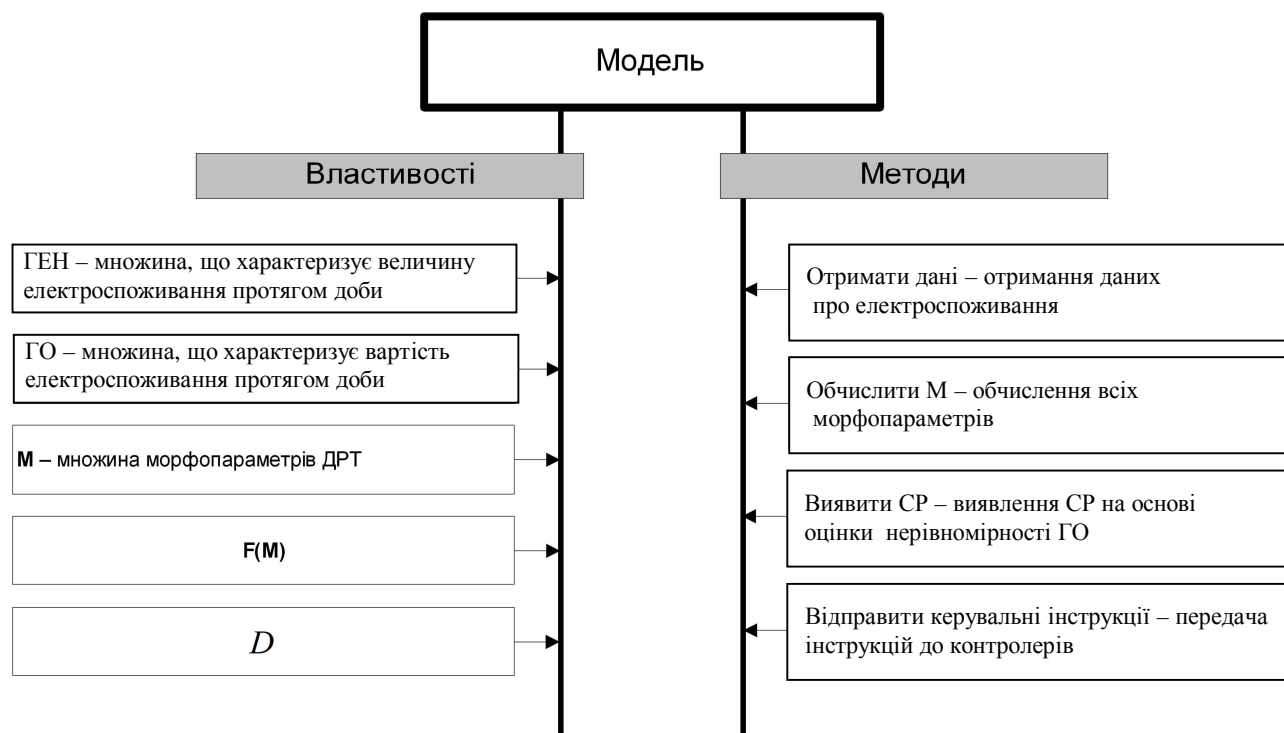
Модель

Властивості

Методи

ГЕН – множина, що характеризує величину електроспоживання протягом доби

ГО – множина, що характеризує вартість електроспоживання протягом доби

М – множина морфопараметрів ДРТ

F(M)

$D$

Отримати дані – отримання даних про електроспоживання

Обчислити М – обчислення всіх морфопараметрів

Виявити СР – виявлення СР на основі оцінки нерівномірності ГО

Відправити керувальні інструкції – передача інструкцій до контролерів